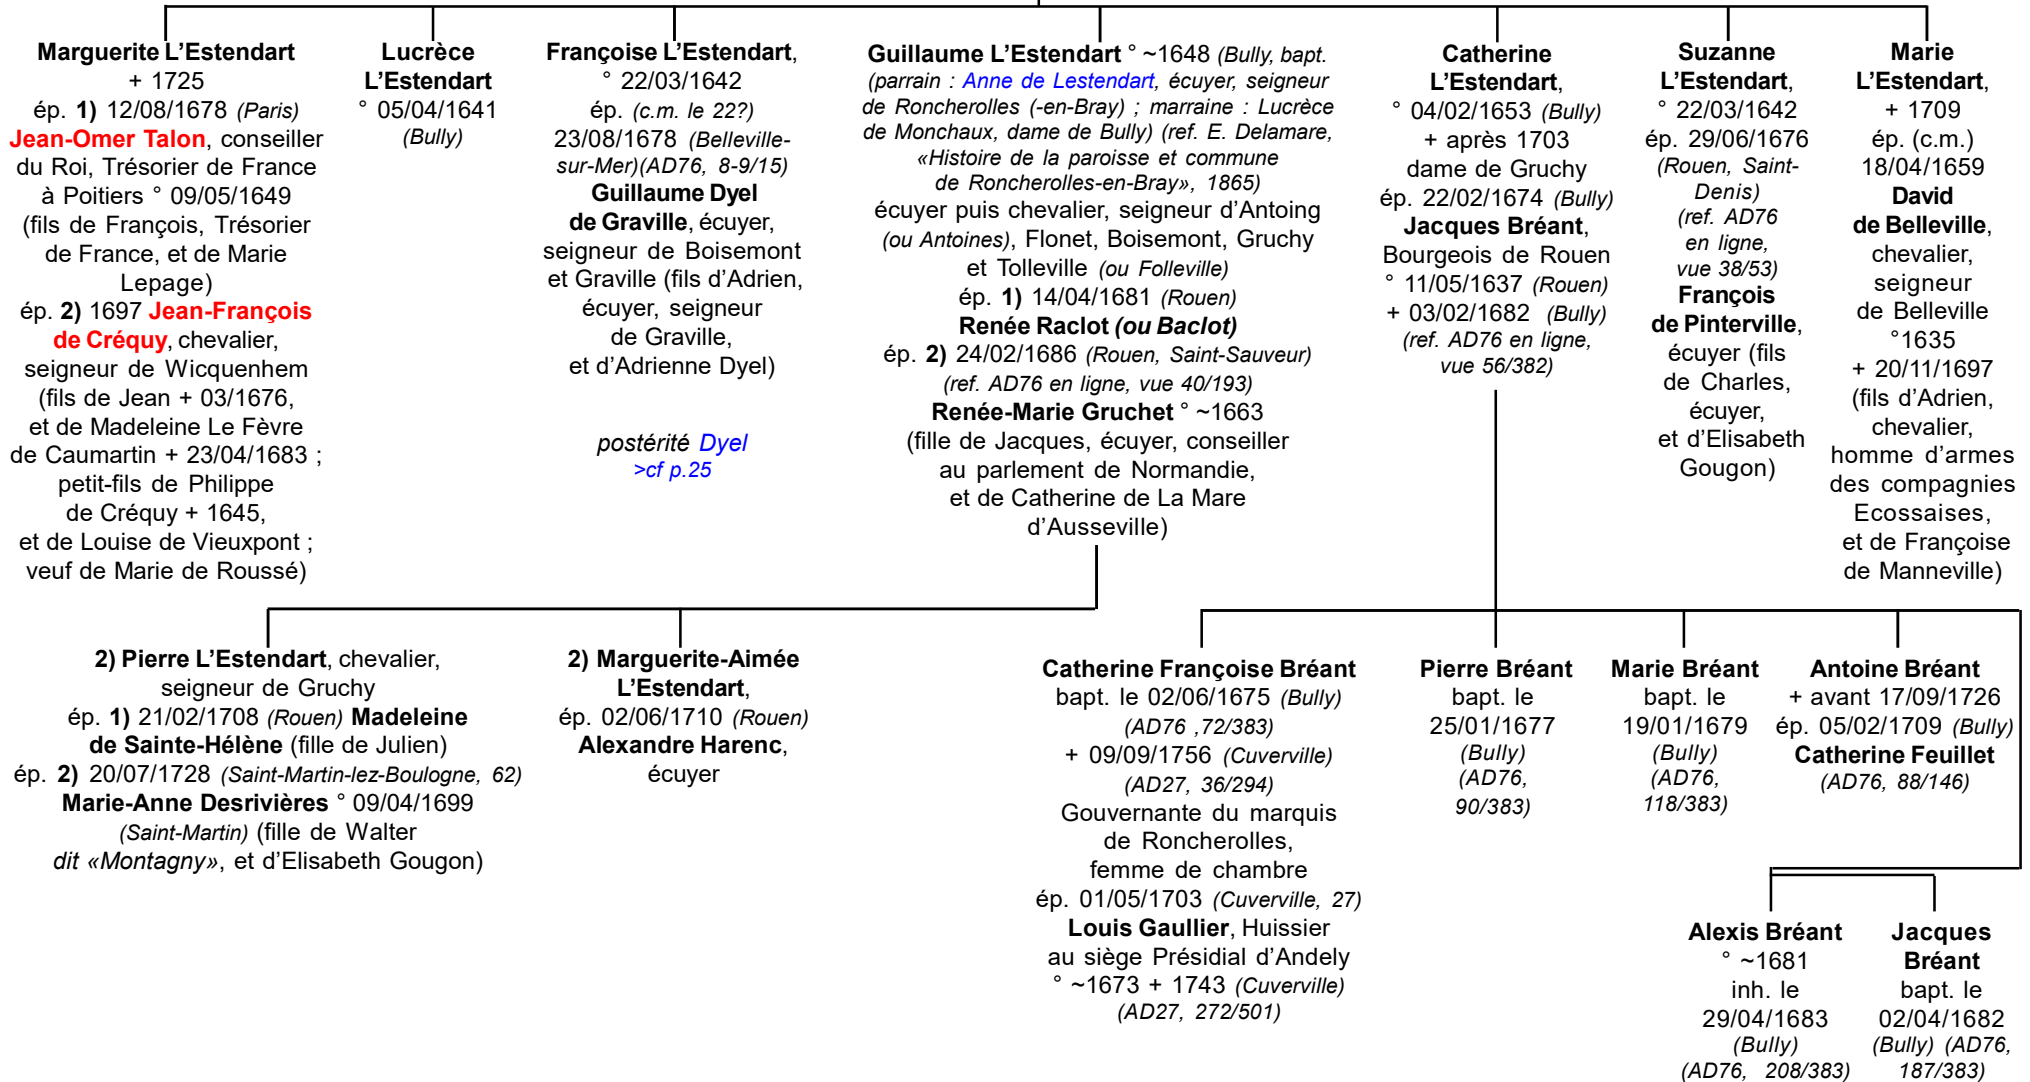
Marguerite L'Estendart
+ 1725
ép. 1) 12/08/1678 (Paris)
Jean-Omer Talon, conseiller du Roi, Trésorier de France à Poitiers ° 09/05/1649 (fils de François, Trésorier de France, et de Marie Lepage)
ép. 2) 1697 Jean-François de Créquy, chevalier, seigneur de Wicquenhem (fils de Jean + 03/1676, et de Madeleine Le Fèvre de Caumartin + 23/04/1683 ; petit-fils de Philippe de Créquy + 1645, et de Louise de Vieuxpont ; veuf de Marie de Roussé)

Lucrèce L'Estendart
° 05/04/1641
(Bully)

Françoise L'Estendart,
° 22/03/1642
ép. (c.m. le 22?)
23/08/1678 (Belleville-sur-Mer)(AD76, 8-9/15)
Guillaume Dyel de Graville, écuyer, seigneur de Boisemont et Graville (fils d'Adrien, écuyer, seigneur de Graville, et d'Adrienne Dyel)

postérité Dyel
>cf p.25

Guillaume L'Estendart ° ~1648 (Bully, bapt. (parrain : Anne de Lestendart, écuyer, seigneur de Roncherolles (-en-Bray) ; marraine : Lucrèce de Monchaux, dame de Bully) (ref. E. Delamare, «Histoire de la paroisse et commune de Roncherolles-en-Bray», 1865)
écuyer puis chevalier, seigneur d'Antoing (ou Antoines), Flonet, Boisemont, Gruchy et Tolleville (ou Folleville)
ép. 1) 14/04/1681 (Rouen)
Renée Raclot (ou Baclot)
ép. 2) 24/02/1686 (Rouen, Saint-Sauveur)
(ref. AD76 en ligne, vue 40/193)
Renée-Marie Gruchet ° ~1663
(fille de Jacques, écuyer, conseiller au parlement de Normandie, et de Catherine de La Mare d'Ausseville)

Catherine L'Estendart,
° 04/02/1653 (Bully)
+ après 1703
dame de Gruchy
ép. 22/02/1674 (Bully)
Jacques Bréant, Bourgeois de Rouen
° 11/05/1637 (Rouen)
+ 03/02/1682 (Bully)
(ref. AD76 en ligne, vue 56/382)

Suzanne L'Estendart,
° 22/03/1642
ép. 29/06/1676
(Rouen, Saint-Denis)
(ref. AD76 en ligne, vue 38/53)
François de Pinterville, écuyer (fils de Charles, écuyer, et d'Elisabeth Gougon)

Marie L'Estendart,
+ 1709
ép. (c.m.)
18/04/1659
David de Belleville, chevalier, seigneur de Belleville
°1635
+ 20/11/1697
(fils d'Adrien, chevalier, homme d'armes des compagnies Ecossaises, et de Françoise de Manneville)

2) Pierre L'Estendart, chevalier, seigneur de Gruchy
ép. 1) 21/02/1708 (Rouen) Madeleine de Sainte-Hélène (fille de Julien)
ép. 2) 20/07/1728 (Saint-Martin-lez-Boulogne, 62)
Marie-Anne Desrivières ° 09/04/1699 (Saint-Martin) (fille de Walter dit «Montagny», et d'Elisabeth Gougon)

2) Marguerite-Aimée L'Estendart,
ép. 02/06/1710 (Rouen)
Alexandre Harenc, écuyer

Catherine Françoise Bréant
bapt. le 02/06/1675 (Bully)
(AD76 ,72/383)
+ 09/09/1756 (Cuverville)
(AD27, 36/294)
Gouvernante du marquis de Roncherolles, femme de chambre
ép. 01/05/1703 (Cuverville, 27)
Louis Gaullier, Huissier au siège Présidial d'Andely
° ~1673 + 1743 (Cuverville)
(AD27, 272/501)

Pierre Bréant
bapt. le 25/01/1677
(Bully)
(AD76, 90/383)

Marie Bréant
bapt. le 19/01/1679
(Bully)
(AD76, 118/383)

Antoine Bréant
+ avant 17/09/1726
ép. 05/02/1709 (Bully)
Catherine Feuillet
(AD76, 88/146)

Alexis Bréant
° ~1681
inh. le 29/04/1683
(Bully)
(AD76, 208/383)

Jacques Bréant
bapt. le 02/04/1682
(Bully) (AD76, 187/383)